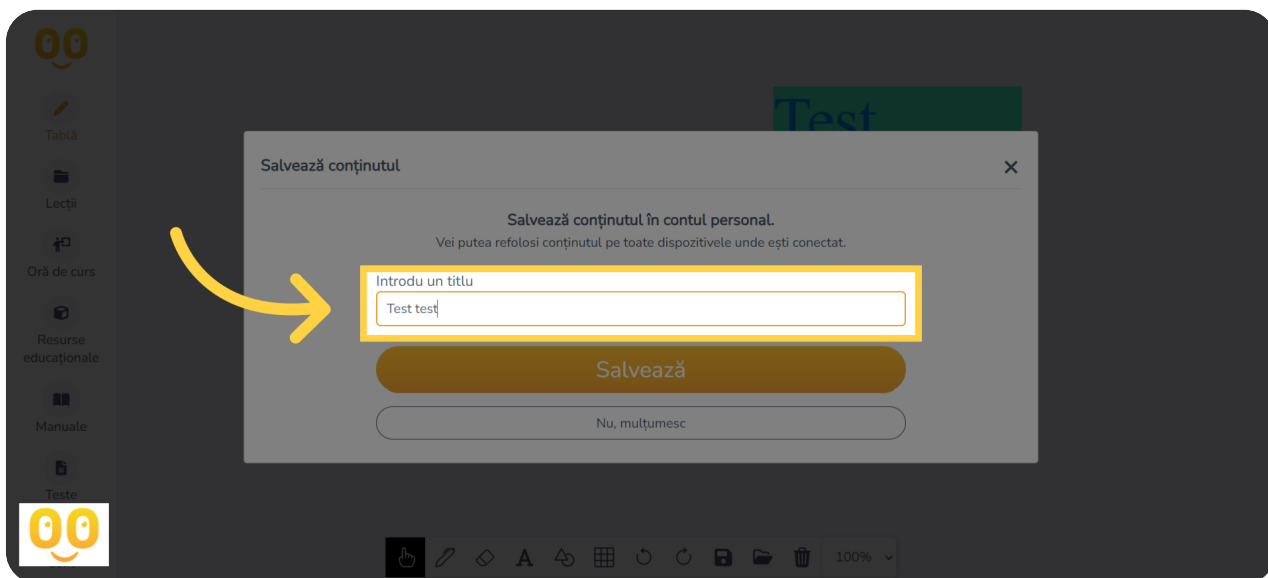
Tablă

Lecții

Oră de curs

Resurse educaționale

Manuale

Teste

Test

Salvează conținutul

Salvează conținutul în contul personal.

Vei putea refolosi conținutul pe toate dispozitivele unde ești conectat.

Introdu un titlu

Test test

Salvează

Nu, mulțumesc

100%